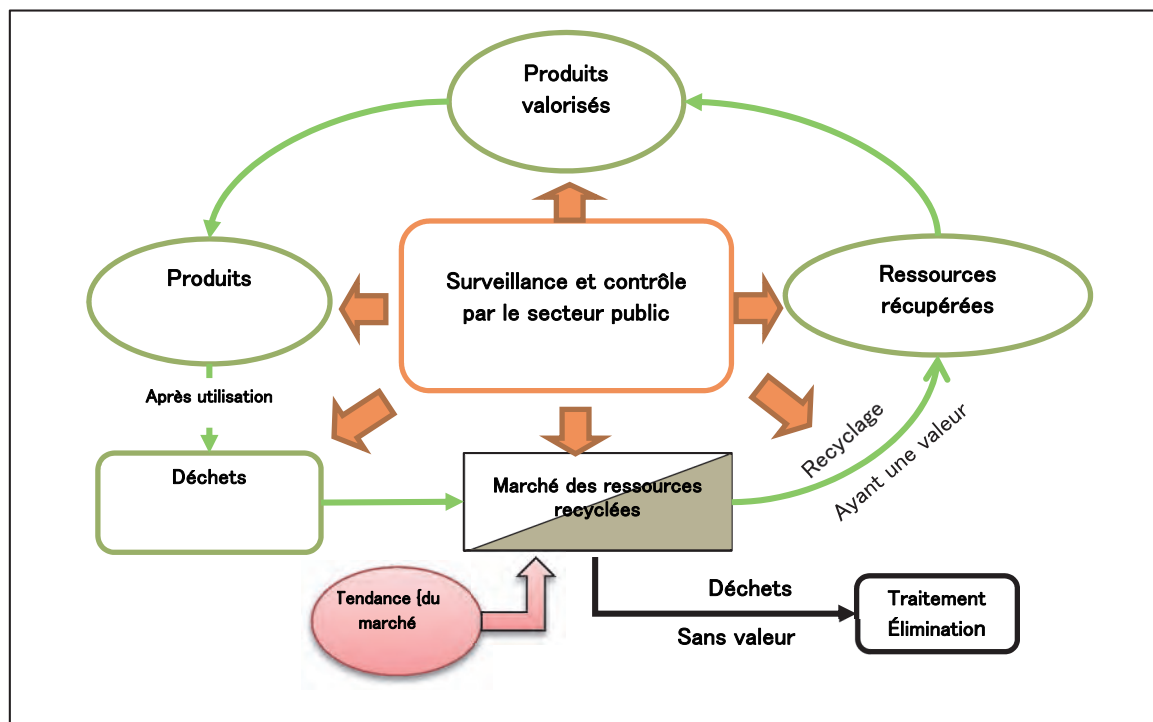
Produits valorisés

Produits

Surveillance et contrôle par le secteur public

Ressources récupérées

Après utilisation

Déchets

Marché des ressources recyclées

Recyclage

Ayant une valeur

Tendance {du marché

Déchets

Sans valeur

Traitement Élimination